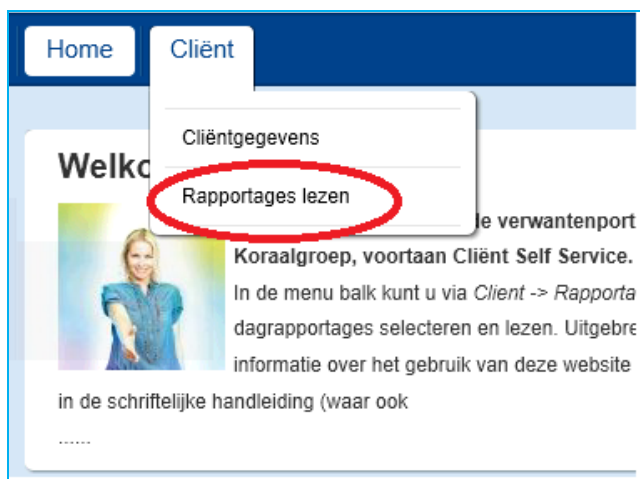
Home Cliënt

Cliëntgegevens

Rapportages lezen

Welko

le verwantenport Koraalgroep, voortaan Cliënt Self Service.

In de menu balk kunt u via *Client -> Rapporta* dagrapportages selecteren en lezen. Uitgebre informatie over het gebruik van deze website in de schriftelijke handleiding (waar ook

......